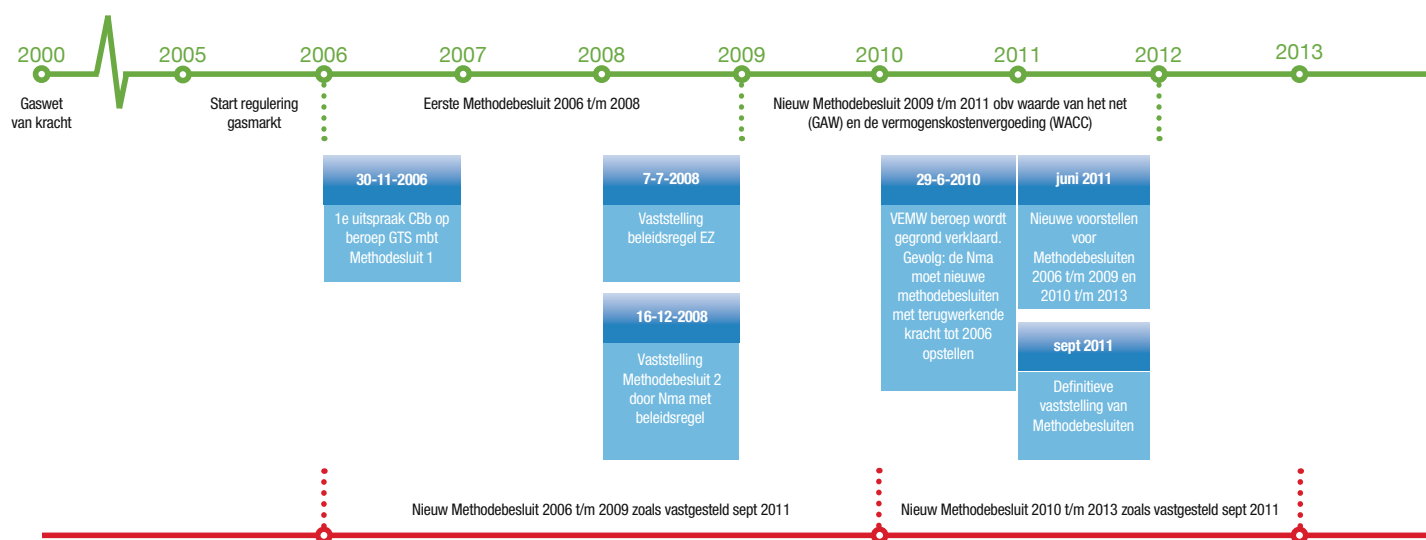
2000 2005 2006 2007 2008 2009 2010 2011 2012 2013

Gaswet van kracht

Start regulering gasmarkt

Eerste Methodebesluit 2006 t/m 2008

Nieuw Methodebesluit 2009 t/m 2011 obv waarde van het net (GAW) en de vermogenskostenvergoeding (WACC)

30-11-2006
1e uitspraak CBb op beroep GTS mbt Methodesluit 1

7-7-2008
Vaststelling beleidsregel EZ

16-12-2008
Vaststelling Methodebesluit 2 door Nma met beleidsregel

29-6-2010
VEMW beroep wordt gegrond verklaard. Gevolg: de Nma moet nieuwe methodebesluiten met terugwerkende kracht tot 2006 opstellen

juni 2011
Nieuwe voorstellen voor Methodebesluiten 2006 t/m 2009 en 2010 t/m 2013

sept 2011
Definitieve vaststelling van Methodebesluiten

Nieuw Methodebesluit 2006 t/m 2009 zoals vastgesteld sept 2011

Nieuw Methodebesluit 2010 t/m 2013 zoals vastgesteld sept 2011